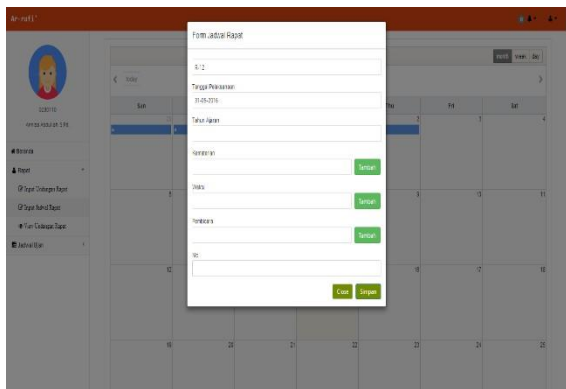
An-nafi'

Form Jadwal Rapat

5/13

Tanggal Pelaksanaan
31-05-2016

Tahun Ajaran

Kemateri

Tambah

Waktu

Tambah

Pembicara

Tambah

Ket

Close Simpan

month week day

today

Sun
Thu
Fri
Sat

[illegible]
Kepala Sekolah SMA

Beranda
Rapat
Input Undangan Rapat
Input Jadwal Rapat
Form Undangan Rapat
Jadwal Ujian

3
4
8
10
11
12
16
17
18
19
20
21
22
23
24
25